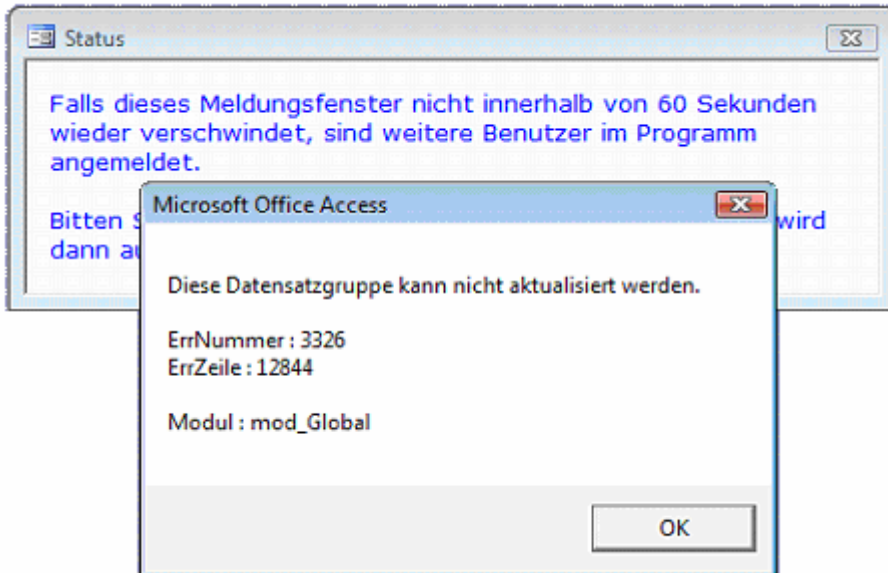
Status

Falls dieses Meldungsfenster nicht innerhalb von 60 Sekunden wieder verschwindet, sind weitere Benutzer im Programm angemeldet.

Bitten S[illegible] wird dann au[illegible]

Microsoft Office Access

Diese Datensatzgruppe kann nicht aktualisiert werden.

ErrNummer : 3326
ErrZeile : 12844

Modul : mod_Global

OK